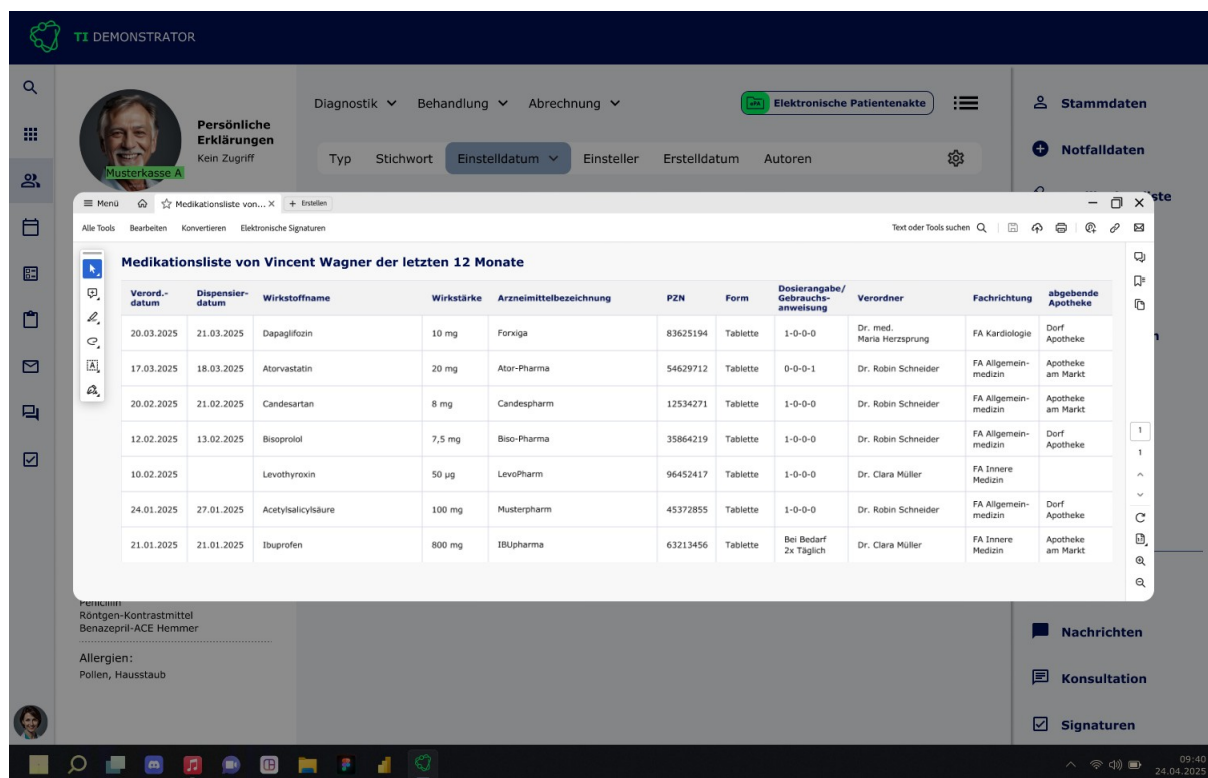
TI DEMONSTRATOR

Musterkasse A

Persönliche Erklärungen
Kein Zugriff

Diagnostik ∨ Behandlung ∨ Abrechnung ∨

Elektronische Patientenakte

Typ Stichwort Einstelldatum ∨ Einsteller Erstelldatum Autoren

Stammdaten
Notfalldaten
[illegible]ste

≡ Menü Medikationsliste von... × + Erstellen

Alle Tools Bearbeiten Konvertieren Elektronische Signaturen

Text oder Tools suchen

Medikationsliste von Vincent Wagner der letzten 12 Monate

| Verord.-datum | Dispensier-datum | Wirkstoffname | Wirkstärke | Arzneimittelbezeichnung | PZN | Form | Dosierangabe/ Gebrauchs-anweisung | Verordner | Fachrichtung | abgebende Apotheke |
|---|---|---|---|---|---|---|---|---|---|---|
| 20.03.2025 | 21.03.2025 | Dapaglifozin | 10 mg | Forxiga | 83625194 | Tablette | 1-0-0-0 | Dr. med. Maria Herzsprung | FA Kardiologie | Dorf Apotheke |
| 17.03.2025 | 18.03.2025 | Atorvastatin | 20 mg | Ator-Pharma | 54629712 | Tablette | 0-0-0-1 | Dr. Robin Schneider | FA Allgemeinmedizin | Apotheke am Markt |
| 20.02.2025 | 21.02.2025 | Candesartan | 8 mg | Candespharm | 12534271 | Tablette | 1-0-0-0 | Dr. Robin Schneider | FA Allgemeinmedizin | Apotheke am Markt |
| 12.02.2025 | 13.02.2025 | Bisoprolol | 7,5 mg | Biso-Pharma | 35864219 | Tablette | 1-0-0-0 | Dr. Robin Schneider | FA Allgemeinmedizin | Dorf Apotheke |
| 10.02.2025 | | Levothyroxin | 50 µg | LevoPharm | 96452417 | Tablette | 1-0-0-0 | Dr. Clara Müller | FA Innere Medizin | |
| 24.01.2025 | 27.01.2025 | Acetylsalicylsäure | 100 mg | Musterpharm | 45372855 | Tablette | 1-0-0-0 | Dr. Robin Schneider | FA Allgemeinmedizin | Dorf Apotheke |
| 21.01.2025 | 21.01.2025 | Ibuprofen | 800 mg | IBUpharma | 63213456 | Tablette | Bei Bedarf 2x Täglich | Dr. Clara Müller | FA Innere Medizin | Apotheke am Markt |

1
1

Penicillin
Röntgen-Kontrastmittel
Benazepril-ACE Hemmer

Allergien:
Pollen, Hausstaub

Nachrichten
Konsultation
Signaturen

09:40
24.04.2025